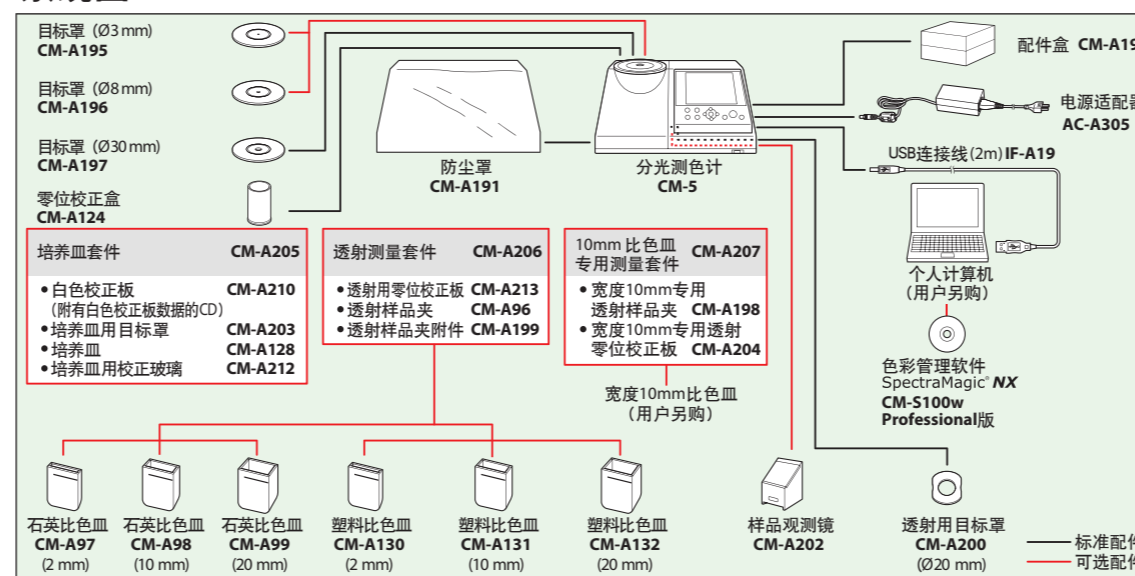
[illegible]

目标罩（Ø3 mm）
CM-A195

目标罩（Ø8 mm）
CM-A196

目标罩（Ø30 mm）
CM-A197

零位校正盒
CM-A124

防尘罩
CM-A191

分光测色计
CM-5

配件盒 CM-A19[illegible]

电源适配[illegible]
AC-A305

USB连接线(2m) IF-A19

个人计算机
（用户另购）

色彩管理软件
SpectraMagic® NX
CM-S100w
Professional版

| 培养皿套件 | CM-A205 |
|---|---|
| •白色校正板 | CM-A210 |
| （附有白色校正板数据的CD） | |
| •培养皿用目标罩 | CM-A203 |
| •培养皿 | CM-A128 |
| •培养皿用校正玻璃 | CM-A212 |

| 透射测量套件 | CM-A206 |
|---|---|
| •透射用零位校正板 | CM-A213 |
| •透射样品夹 | CM-A96 |
| •透射样品夹附件 | CM-A199 |

| 10mm 比色皿专用测量套件 | CM-A207 |
|---|---|
| •宽度10mm专用透射样品夹 | CM-A198 |
| •宽度10mm专用透射零位校正板 | CM-A204 |

宽度10mm比色皿
（用户另购）

石英比色皿
CM-A97
(2 mm)

石英比色皿
CM-A98
(10 mm)

石英比色皿
CM-A99
(20 mm)

塑料比色皿
CM-A130
(2 mm)

塑料比色皿
CM-A131
(10 mm)

塑料比色皿
CM-A132
(20 mm)

样品观测镜
CM-A202

透射用目标罩
CM-A200
(Ø20 mm)

标准配件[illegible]
可选配件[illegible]